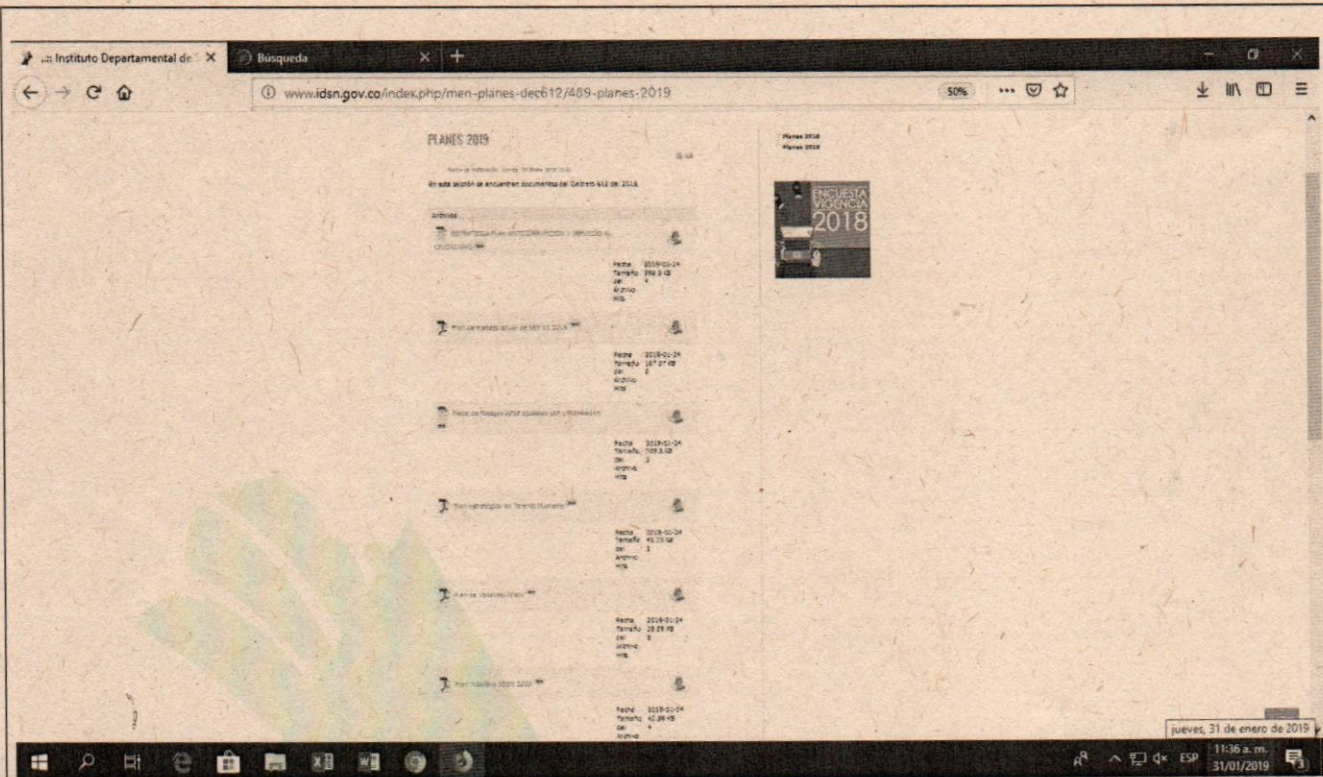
Instituto Departamental de X Búsqueda X +

www.idsn.gov.co/index.php/men-planes-dec612/489-planes-2019 50%

PLANES 2019

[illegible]

En esta sección se encuentran documentos del Decreto 612 de 2018.

Archivos

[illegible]

Fecha 2019-01-24
Tamaño 298.5 KB
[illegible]

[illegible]

Fecha 2019-01-24
Tamaño 167.07 KB
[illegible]

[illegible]

Fecha 2019-01-24
Tamaño 709.5 KB
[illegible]

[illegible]

Fecha 2019-01-24
Tamaño 45.73 KB
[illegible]

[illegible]

Fecha 2019-01-24
Tamaño 28.29 KB
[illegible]

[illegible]

Fecha 2019-01-24
Tamaño 42.86 KB
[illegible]

Planes 2018
Planes 2019

ENCUESTA VIGENCIA 2018

jueves, 31 de enero de 2019

ESP 11:36 a. m. 31/01/2019